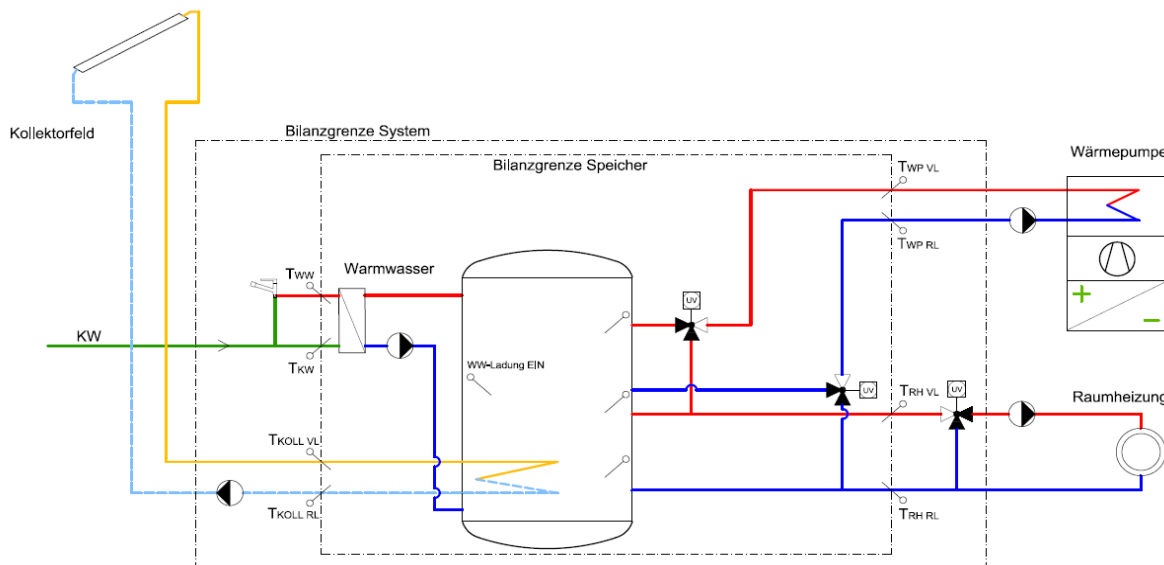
Kollektorfeld

Bilanzgrenze System

Bilanzgrenze Speicher

Wärmepumpe

$T_{WP\ VL}$

$T_{WP\ RL}$

$T_{WW}$

Warmwasser

KW

$T_{KW}$

UV

WW-Ladung EIN

UV

$T_{RH\ VL}$

UV

Raumheizung

+

–

$T_{KOLL\ VL}$

$T_{KOLL\ RL}$

$T_{RH\ RL}$